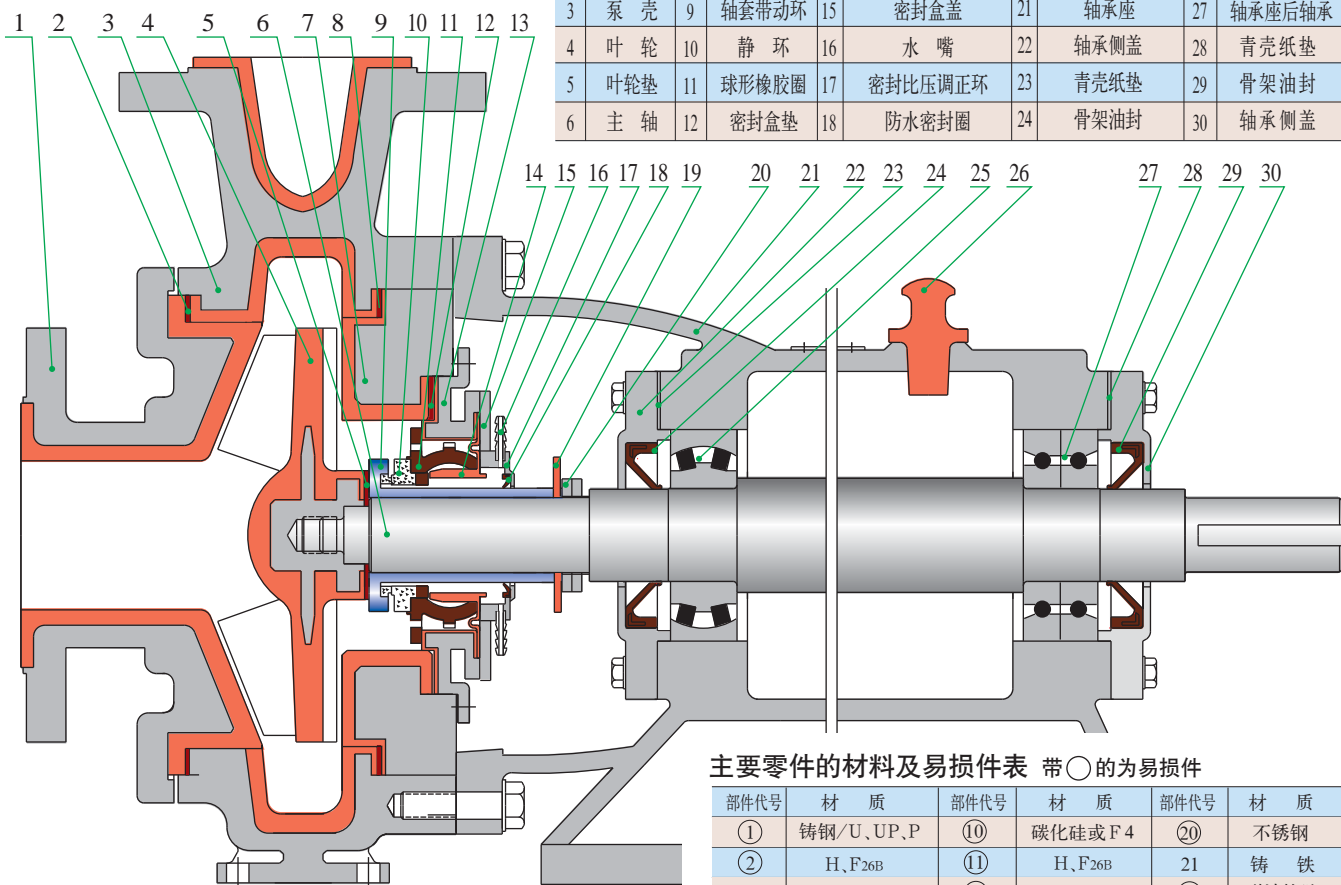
| 3 | 泵 壳 | 9 | 轴套带动环 | 15 | 密封盒盖 | 21 | 轴承座 | 27 | 轴承座后轴承 |
|---|---|---|---|---|---|---|---|---|---|
| 4 | 叶 轮 | 10 | 静 环 | 16 | 水 嘴 | 22 | 轴承侧盖 | 28 | 青壳纸垫 |
| 5 | 叶轮垫 | 11 | 球形橡胶圈 | 17 | 密封比压调正环 | 23 | 青壳纸垫 | 29 | 骨架油封 |
| 6 | 主 轴 | 12 | 密封盒垫 | 18 | 防水密封圈 | 24 | 骨架油封 | 30 | 轴承侧盖 |

1 2 3 4 5 6 7 8 9 10 11 12 13

14 15 16 17 18 19 20 21 22 23 24 25 26 27 28 29 30

主要零件的材料及易损件表 带◯的为易损件

| 部件代号 | 材 质 | 部件代号 | 材 质 | 部件代号 | 材 质 |
|---|---|---|---|---|---|
| ① | 铸钢/U、UP、P | ⑩ | 碳化硅或F4 | ⑳ | 不锈钢 |
| ② | H、F26B | ⑪ | H、F26B | 21 | 铸 铁 |